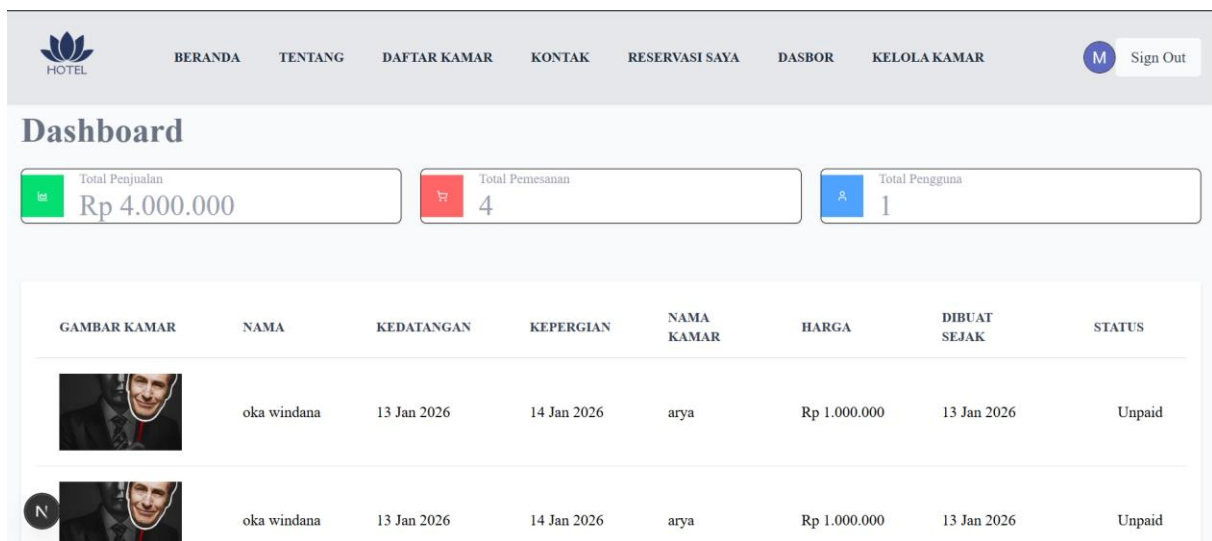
HOTEL

BERANDA TENTANG DAFTAR KAMAR KONTAK RESERVASI SAYA DASBOR KELOLA KAMAR

M Sign Out

Dashboard

Total Penjualan
Rp 4.000.000

Total Pemesanan
4

Total Pengguna
1

| GAMBAR KAMAR | NAMA | KEDATANGAN | KEPERGIAN | NAMA KAMAR | HARGA | DIBUAT SEJAK | STATUS |
|---|---|---|---|---|---|---|---|
| | oka windana | 13 Jan 2026 | 14 Jan 2026 | arya | Rp 1.000.000 | 13 Jan 2026 | Unpaid |
| | oka windana | 13 Jan 2026 | 14 Jan 2026 | arya | Rp 1.000.000 | 13 Jan 2026 | Unpaid |

N